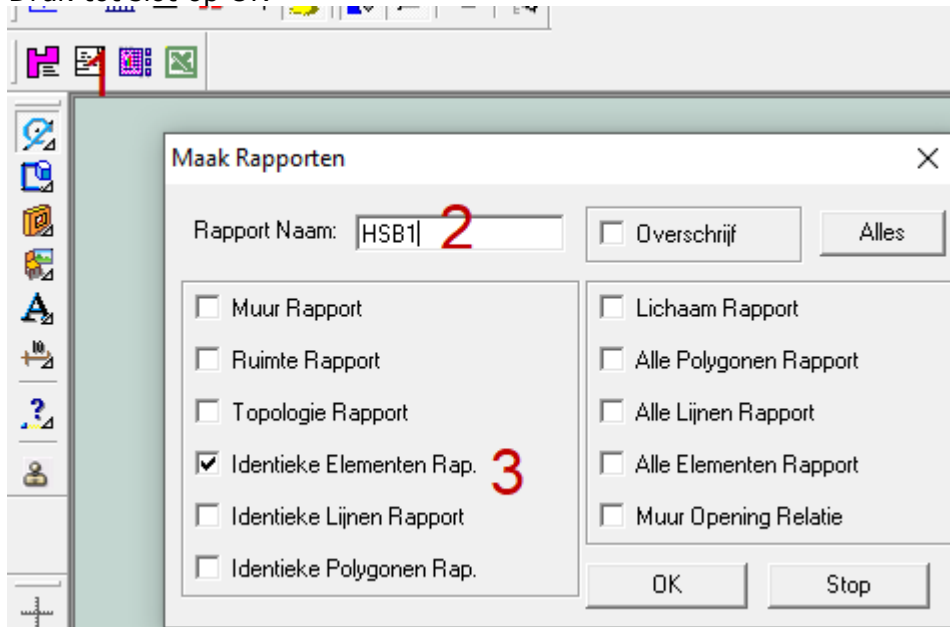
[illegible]

1

Maak Rapporten

Rapport Naam: HSB1 2

Overschrijf

Alles

Muur Rapport

Ruimte Rapport

Topologie Rapport

Identieke Elementen Rap. 3

Identieke Lijnen Rapport

Identieke Polygonen Rap.

Lichaam Rapport

Alle Polygonen Rapport

Alle Lijnen Rapport

Alle Elementen Rapport

Muur Opening Relatie

OK

Stop